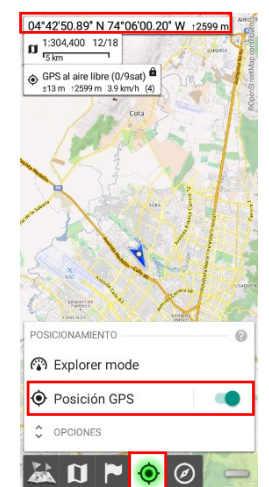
04°42'50.89" N 74°00'20" W ↑2599 m

1:304,400 12/18
5 km

GPS al aire libre (0/9sat)
±13 m ↑2599 m 3.9 km/h (4)

©OpenStreetMap contributors

Cota

POSICIONAMIENTO

Explorer mode

Posición GPS

OPCIONES